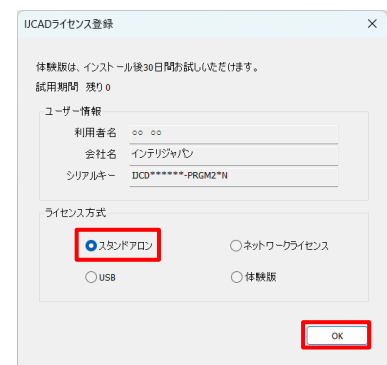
IJCADライセンス登録

体験版は、インストール後30日間お試しいただけます。
試用期間 残り0

ユーザー情報
利用者名 ○○ ○○
会社名 インテリジャパン
シリアルキー DCD******-PRGM2*N

ライセンス方式
スタンドアロン
ネットワークライセンス
USB
体験版

OK